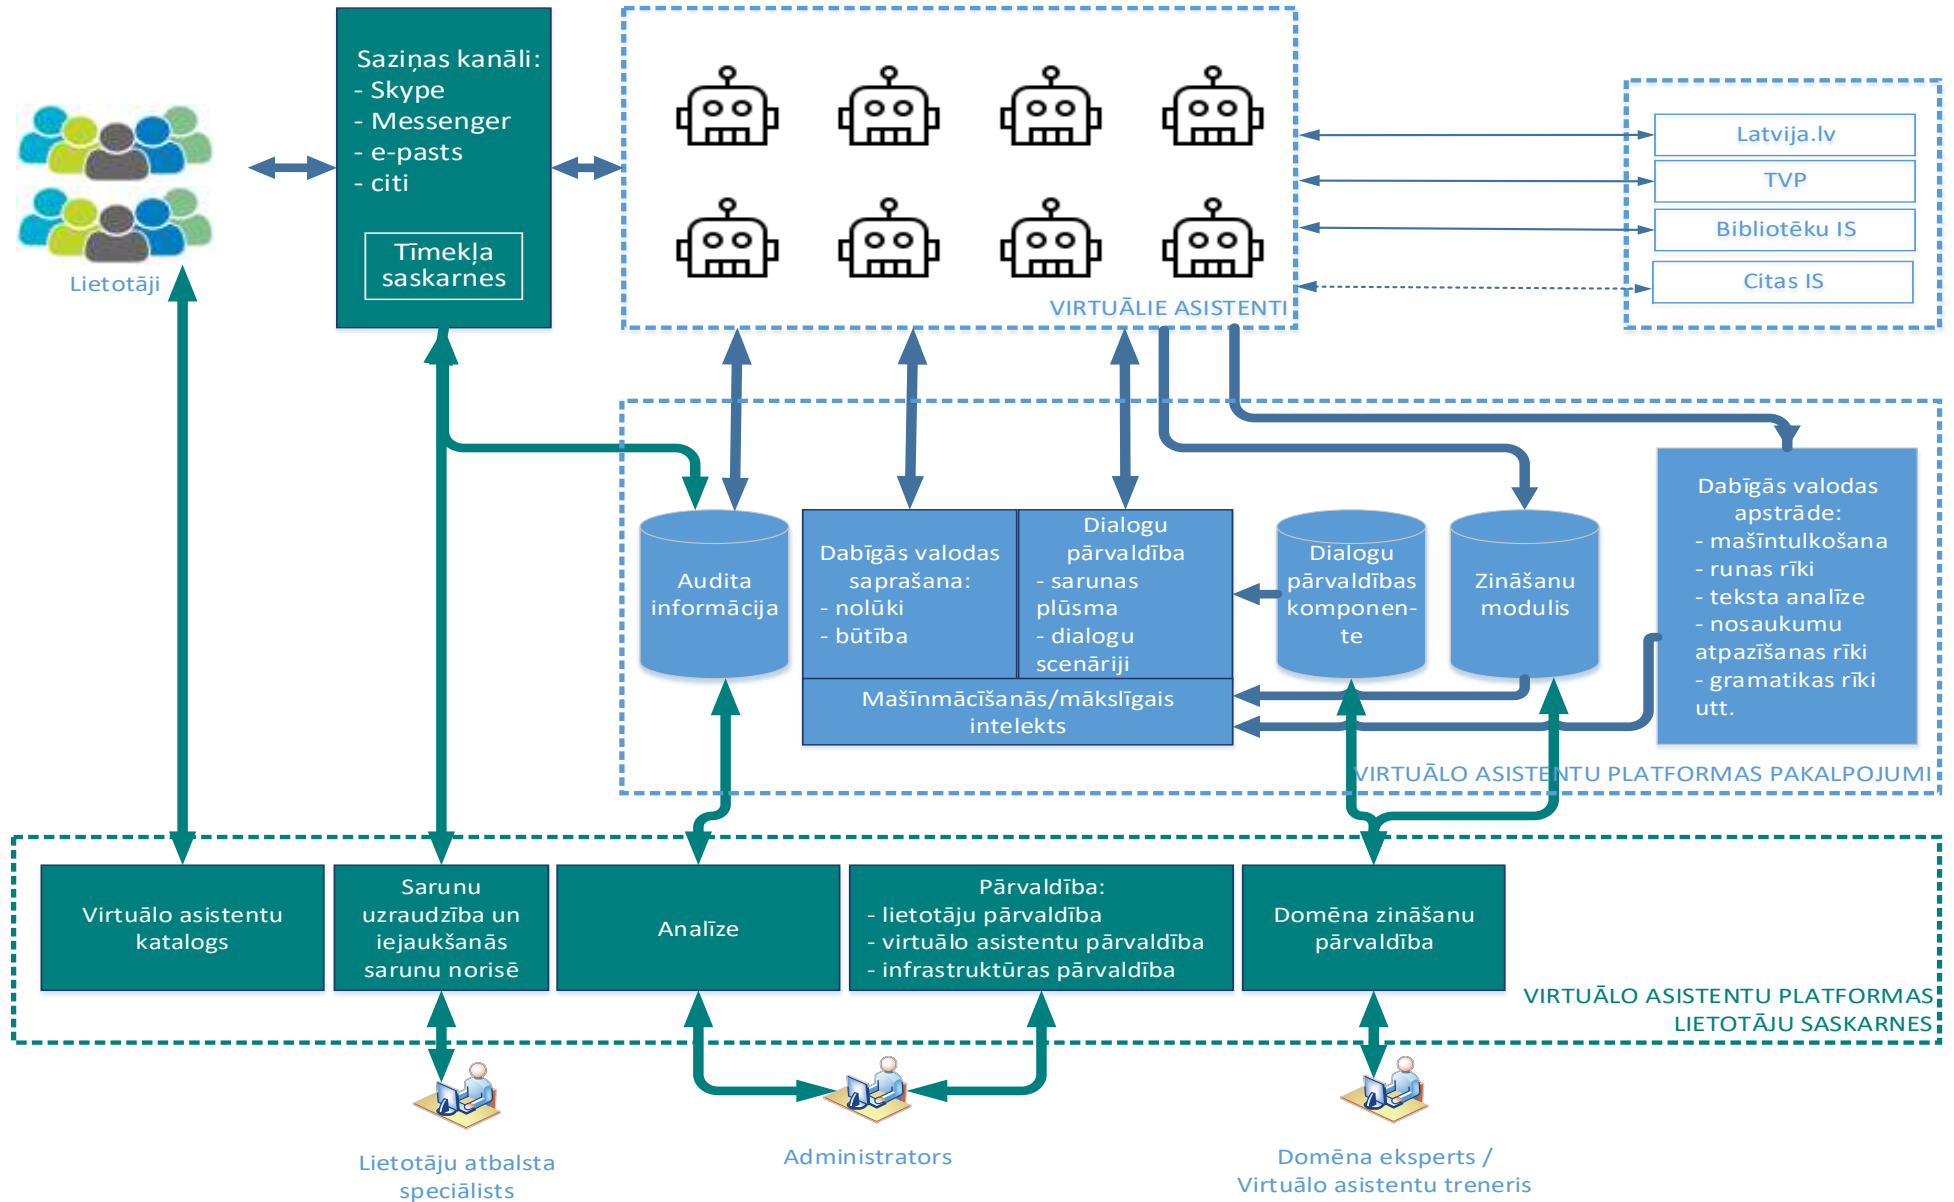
Lietotāji

Saziņas kanāli:
- Skype
- Messenger
- e-pasts
- citi

Tīmekļa saskarnes

VIRTUĀLIE ASISTENTI

Latvija.lv
TVP
Bibliotēku IS
Citas IS

Audita informācija

Dabīgās valodas saprašana:
- nolūki
- būtība

Dialogu pārvaldība
- sarunas plūsma
- dialogu scenāriji

Dialogu pārvaldības komponente

Zināšanu modulis

Dabīgās valodas apstrāde:
- mašīntulkošana
- runas rīki
- teksta analīze
- nosaukumu atpazīšanas rīki
- gramatikas rīki
utt.

Mašīnmācīšanās/mākslīgais intelekts

VIRTUĀLO ASISTENTU PLATFORMAS PAKALPOJUMI

Virtuālo asistentu katalogs

Sarunu uzraudzība un iejaukšanās sarunu norisē

Analīze

Pārvaldība:
- lietotāju pārvaldība
- virtuālo asistentu pārvaldība
- infrastruktūras pārvaldība

Domēna zināšanu pārvaldība

VIRTUĀLO ASISTENTU PLATFORMAS LIETOTĀJU SASKARNES

Lietotāju atbalsta speciālists

Administrators

Domēna eksperts / Virtuālo asistentu treneris